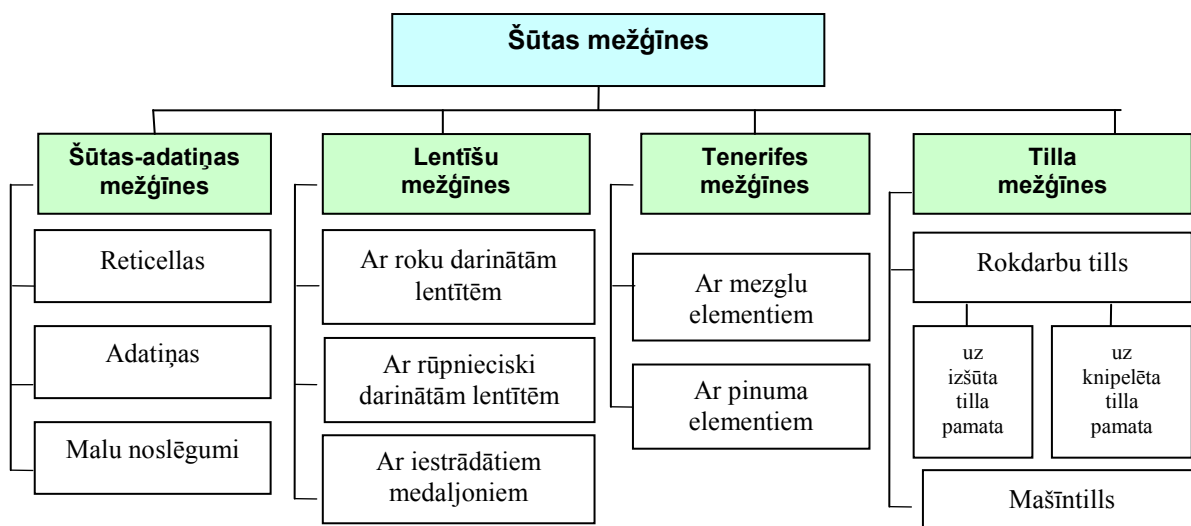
Šūtas mežģīnes

Šūtas-adatiņas mežģīnes

Reticellas

Adatiņas

Malu noslēgumi

Lentīšu mežģīnes

Ar roku darinātām lentītēm

Ar rūpnieciski darinātām lentītēm

Ar iestrādātiem medaljoniem

Tenerifes mežģīnes

Ar mezglu elementiem

Ar pinuma elementiem

Tilla mežģīnes

Rokdarbu tills

uz izšūta tilla pamata

uz knipelēta tilla pamata

Mašīntills